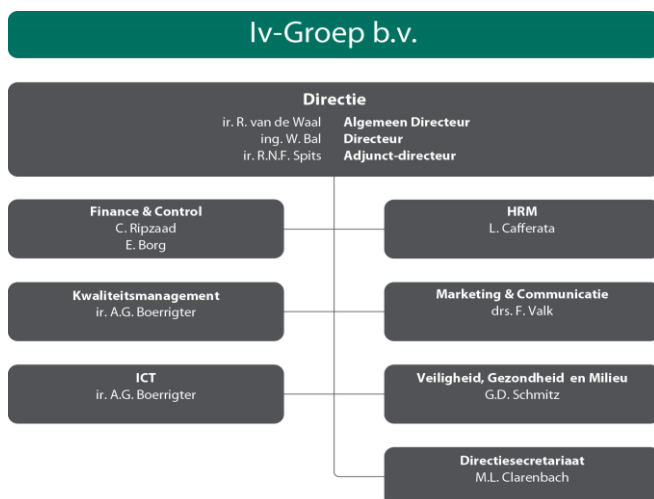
Iv-Groep b.v.

Directie
ir. R. van de Waal Algemeen Directeur
ing. W. Bal Directeur
ir. R.N.F. Spits Adjunct-directeur

Finance & Control
C. Ripzaad
E. Borg

HRM
L. Cafferata

Kwaliteitsmanagement
ir. A.G. Boerrigter

Marketing & Communicatie
drs. F. Valk

ICT
ir. A.G. Boerrigter

Veiligheid, Gezondheid en Milieu
G.D. Schmitz

Directiesecretariaat
M.L. Clarenbach